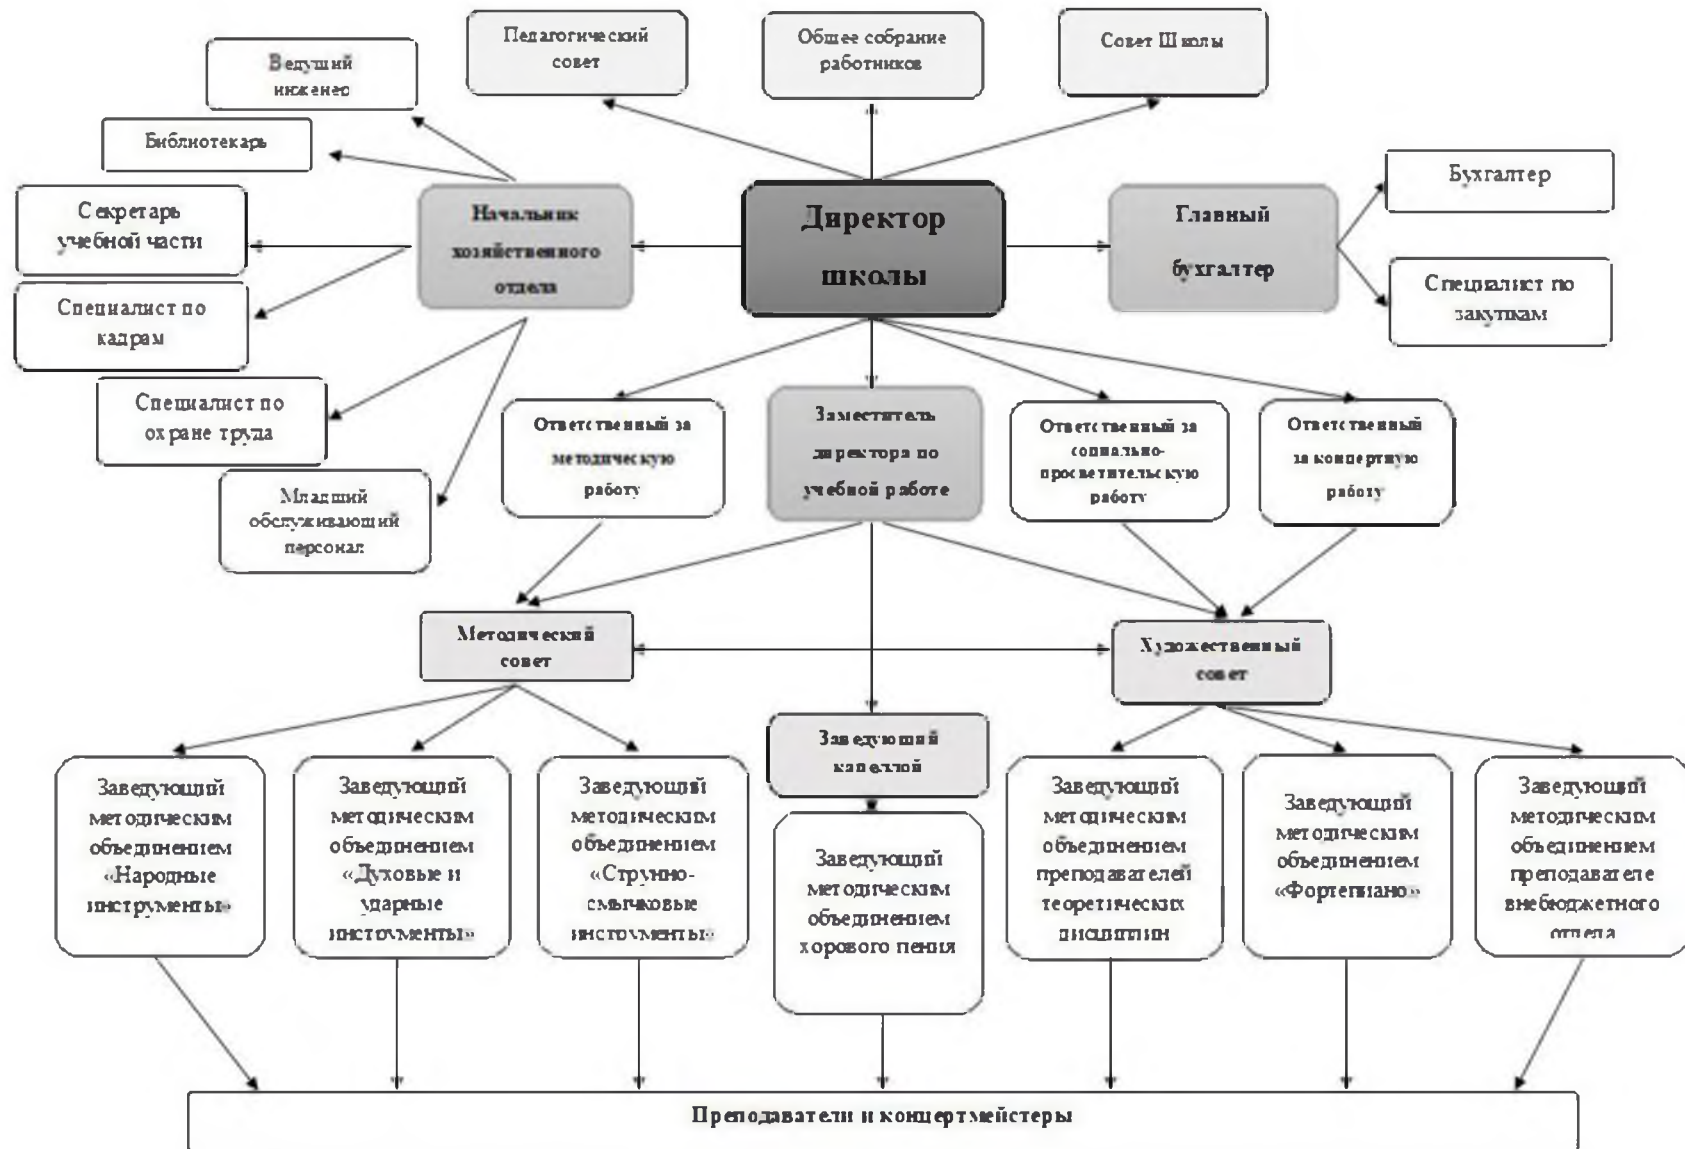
Педагогический совет

Общее собрание работников

Совет Школы

Ведущий инженер

Библиотекарь

Секретарь учебной части

Специалист по кадрам

Специалист по охране труда

Младший обслуживающий персонал

Начальник хозяйственного отдела

Директор школы

Главный бухгалтер

Бухгалтер

Специалист по закупкам

Ответственный за методическую работу

Заместитель директора по учебной работе

Ответственный за социально-просветительскую работу

Ответственный за концертную работу

Методический совет

Художественный совет

Заведующий капеллой

Заведующий методическим объединением «Народные инструменты»

Заведующий методическим объединением «Духовые и ударные инструменты»

Заведующий методическим объединением «Струнно-смычковые инструменты»

Заведующий методическим объединением хорового пения

Заведующий методическим объединением преподавателей теоретических дисциплин

Заведующий методическим объединением «Фортепиано»

Заведующий методическим объединением преподавателе внебюджетного отдела

Преподаватели и концертмейстеры